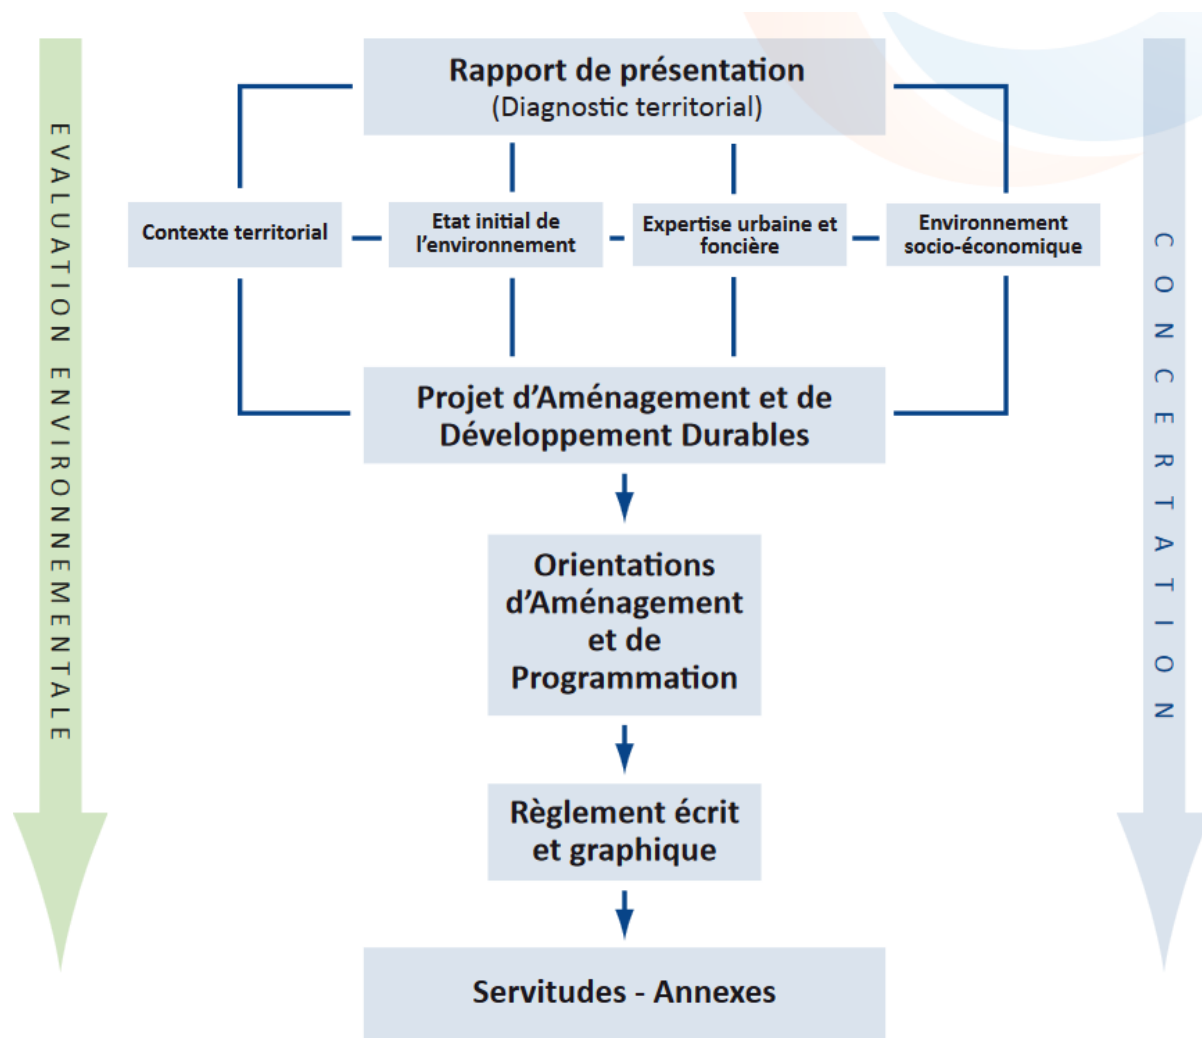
EVALUATION ENVIRONNEMENTALE

Rapport de présentation
(Diagnostic territorial)

Contexte territorial

Etat initial de l'environnement

Expertise urbaine et foncière

Environnement socio-économique

Projet d'Aménagement et de Développement Durables

Orientations d'Aménagement et de Programmation

Règlement écrit et graphique

Servitudes - Annexes

CONCERTATION